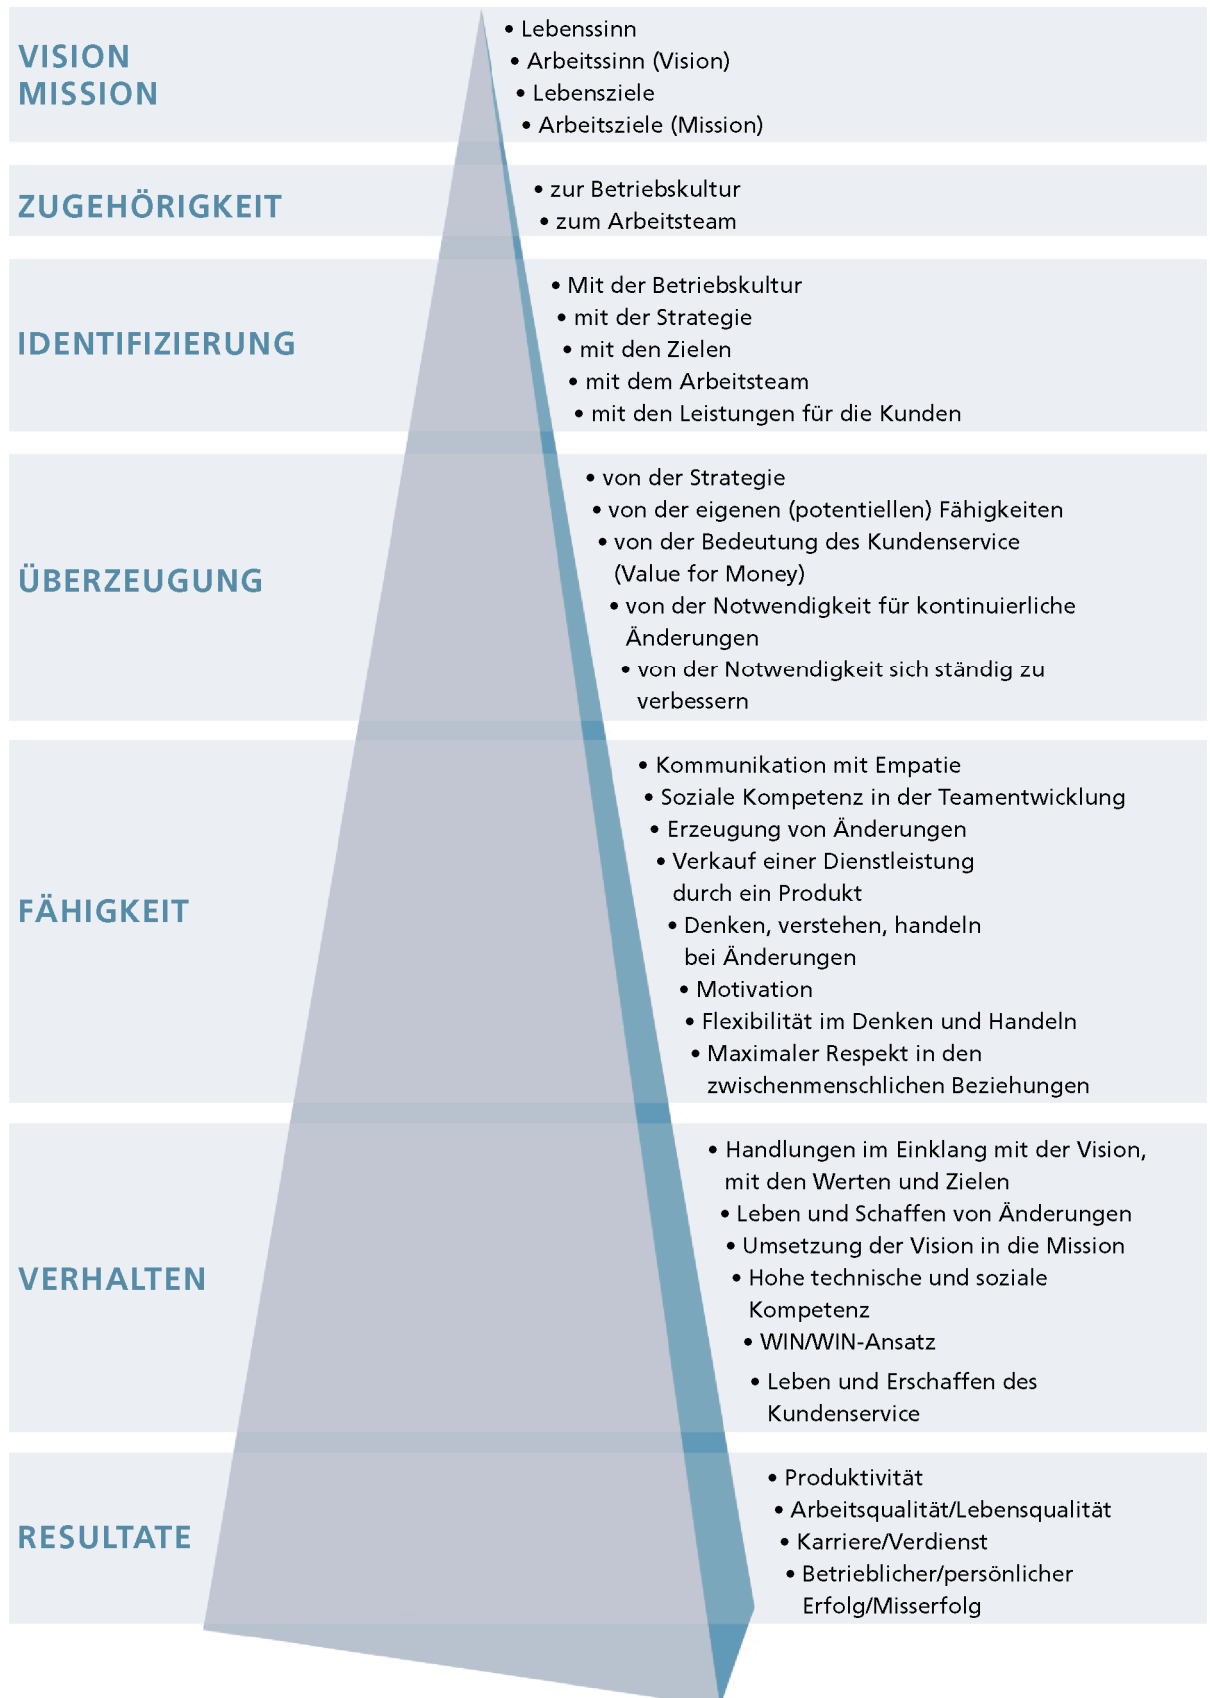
VISION
MISSION

• Lebenssinn
• Arbeitssinn (Vision)
• Lebensziele
• Arbeitsziele (Mission)

ZUGEHÖRIGKEIT

• zur Betriebskultur
• zum Arbeitsteam

IDENTIFIZIERUNG

• Mit der Betriebskultur
• mit der Strategie
• mit den Zielen
• mit dem Arbeitsteam
• mit den Leistungen für die Kunden

ÜBERZEUGUNG

• von der Strategie
• von der eigenen (potentiellen) Fähigkeiten
• von der Bedeutung des Kundenservice (Value for Money)
• von der Notwendigkeit für kontinuierliche Änderungen
• von der Notwendigkeit sich ständig zu verbessern

FÄHIGKEIT

• Kommunikation mit Empatie
• Soziale Kompetenz in der Teamentwicklung
• Erzeugung von Änderungen
• Verkauf einer Dienstleistung durch ein Produkt
• Denken, verstehen, handeln bei Änderungen
• Motivation
• Flexibilität im Denken und Handeln
• Maximaler Respekt in den zwischenmenschlichen Beziehungen

VERHALTEN

• Handlungen im Einklang mit der Vision, mit den Werten und Zielen
• Leben und Schaffen von Änderungen
• Umsetzung der Vision in die Mission
• Hohe technische und soziale Kompetenz
• WIN/WIN-Ansatz
• Leben und Erschaffen des Kundenservice

RESULTATE

• Produktivität
• Arbeitsqualität/Lebensqualität
• Karriere/Verdienst
• Betrieblicher/persönlicher Erfolg/Misserfolg